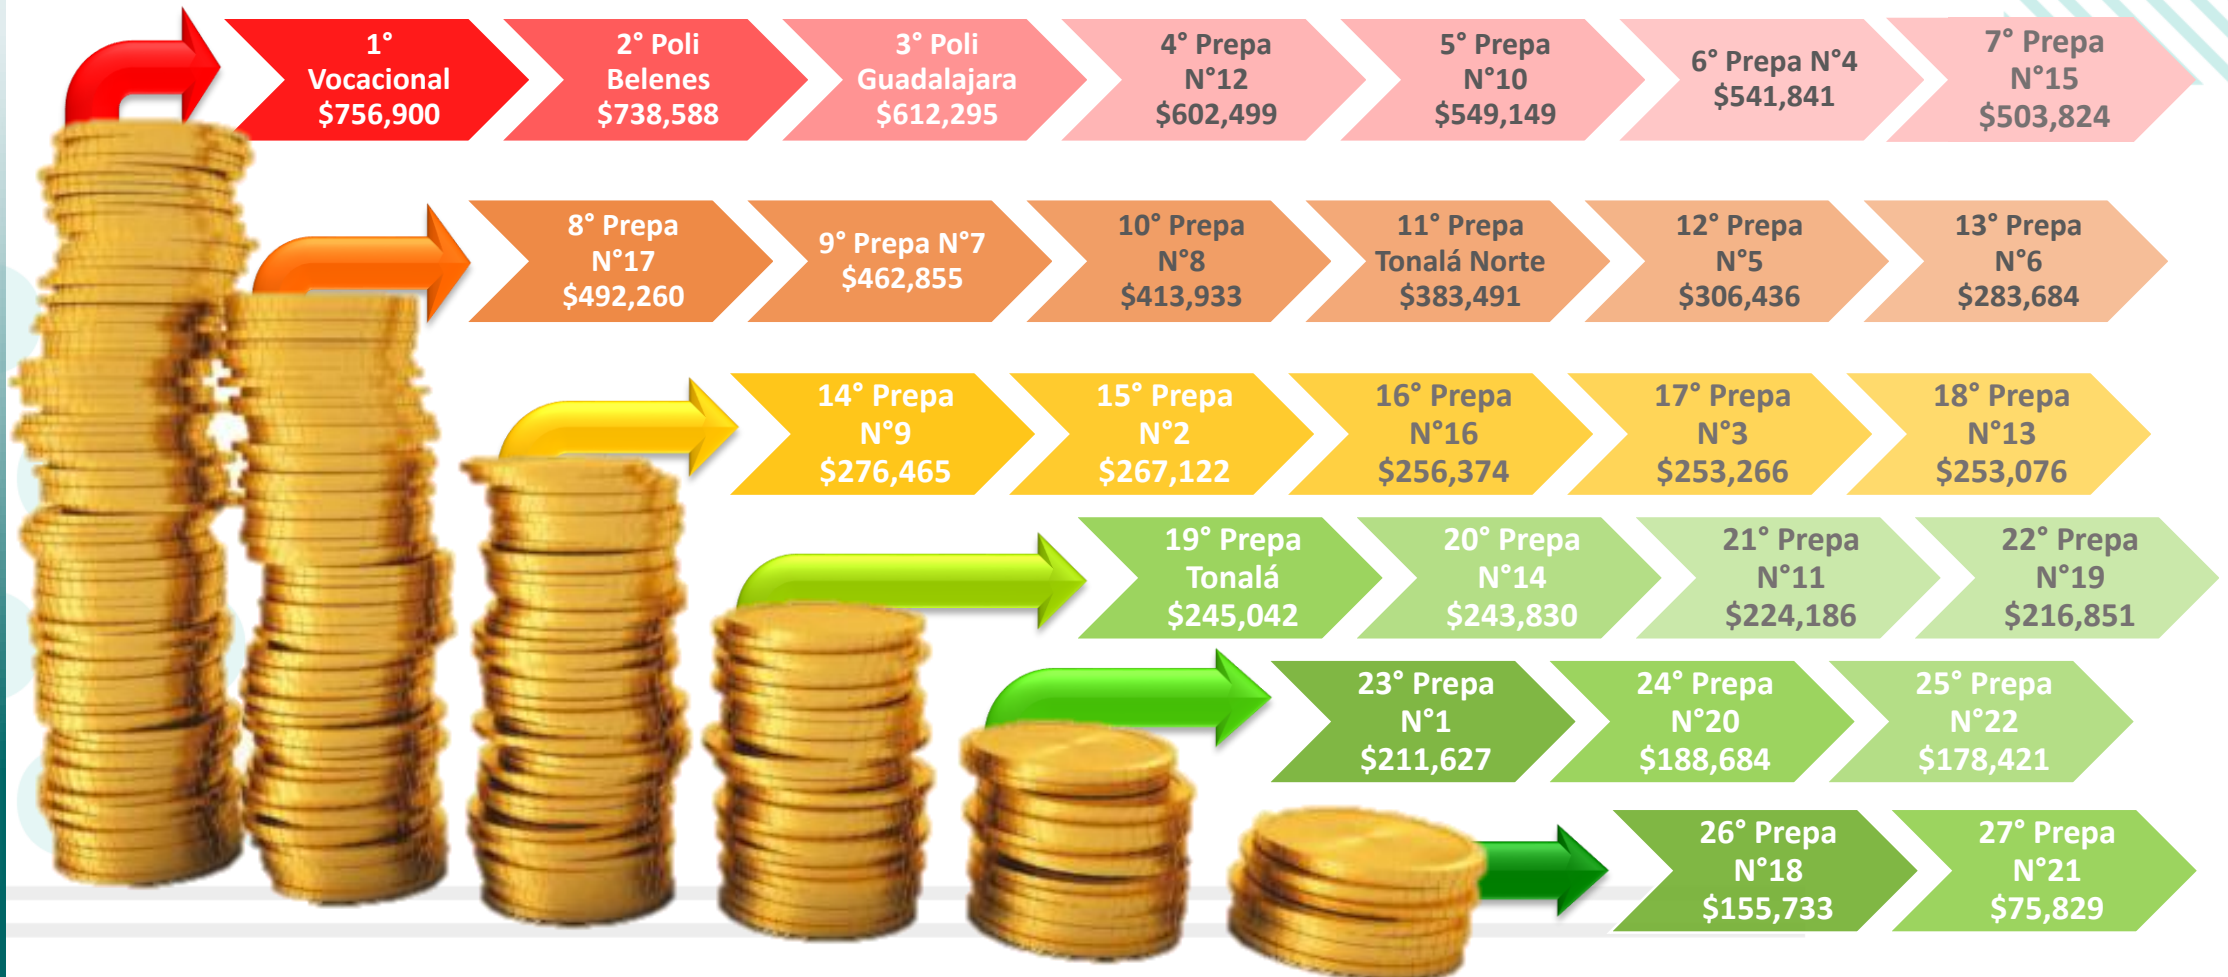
1° Vocacional $756,900

2° Poli Belenes $738,588

3° Poli Guadalajara $612,295

4° Prepa N°12 $602,499

5° Prepa N°10 $549,149

6° Prepa N°4 $541,841

7° Prepa N°15 $503,824

8° Prepa N°17 $492,260

9° Prepa N°7 $462,855

10° Prepa N°8 $413,933

11° Prepa Tonalá Norte $383,491

12° Prepa N°5 $306,436

13° Prepa N°6 $283,684

14° Prepa N°9 $276,465

15° Prepa N°2 $267,122

16° Prepa N°16 $256,374

17° Prepa N°3 $253,266

18° Prepa N°13 $253,076

19° Prepa Tonalá $245,042

20° Prepa N°14 $243,830

21° Prepa N°11 $224,186

22° Prepa N°19 $216,851

23° Prepa N°1 $211,627

24° Prepa N°20 $188,684

25° Prepa N°22 $178,421

26° Prepa N°18 $155,733

27° Prepa N°21 $75,829